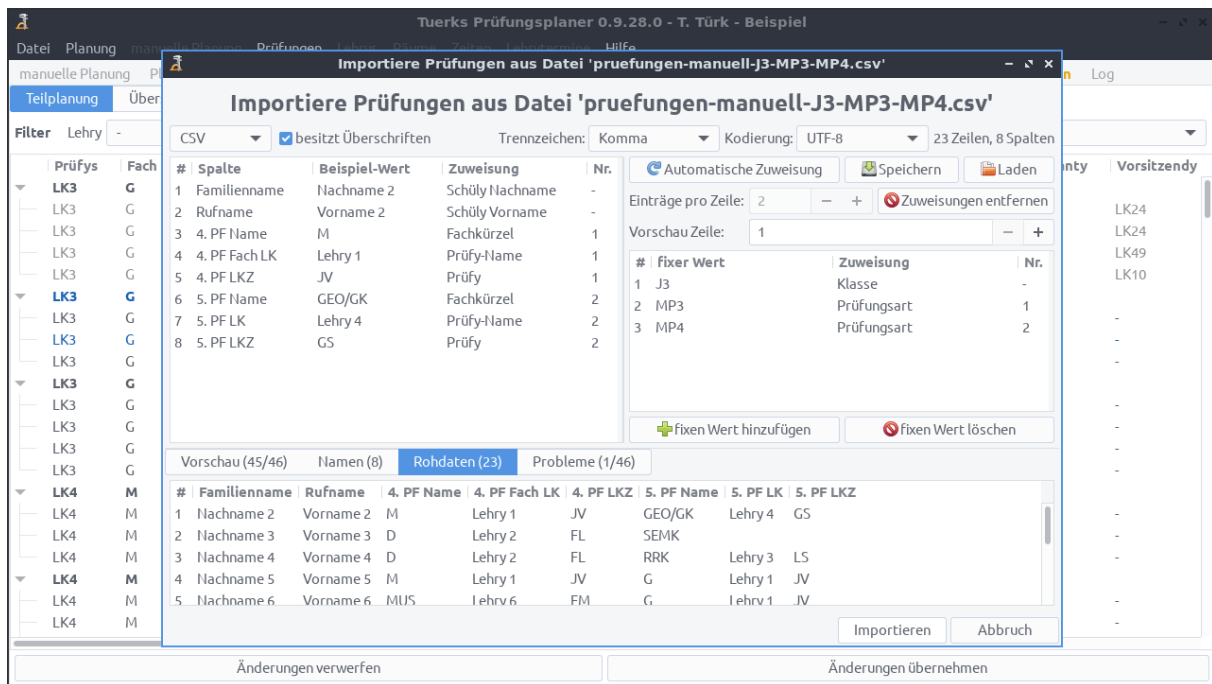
Tuerks Prüfungsplaner 0.9.28.0 - T. Türk - Beispiel

Datei Planung manuelle Planung Prüfungen Lehrer Räume Zeiten Lehrertermine Hilfe

manuelle Planung Pl

Teilplanung Über

Filter Lehry -

Log

Prüfys Fach

LK3 G
LK3 G
LK3 G
LK3 G
LK3 G
LK3 G
LK3 G
LK3 G
LK3 G
LK3 G
LK3 G
LK3 G
LK3 G
LK3 G
LK4 M
LK4 M
LK4 M
LK4 M
LK4 M
LK4 M

nty Vorsitzendy
LK24
LK24
LK49
LK10

Importiere Prüfungen aus Datei 'pruefungen-manuell-J3-MP3-MP4.csv'

Importiere Prüfungen aus Datei 'pruefungen-manuell-J3-MP3-MP4.csv'

CSV besitzt Überschriften Trennzeichen: Komma Kodierung: UTF-8 23 Zeilen, 8 Spalten

| # | Spalte | Beispiel-Wert | Zuweisung | Nr. |
|---|---|---|---|---|
| 1 | Familienname | Nachname 2 | Schüly Nachname | - |
| 2 | Rufname | Vorname 2 | Schüly Vorname | - |
| 3 | 4. PF Name | M | Fachkürzel | 1 |
| 4 | 4. PF Fach LK | Lehry 1 | Prüfy-Name | 1 |
| 5 | 4. PF LKZ | JV | Prüfy | 1 |
| 6 | 5. PF Name | GEO/GK | Fachkürzel | 2 |
| 7 | 5. PF LK | Lehry 4 | Prüfy-Name | 2 |
| 8 | 5. PF LKZ | GS | Prüfy | 2 |

Automatische Zuweisung Speichern Laden

Einträge pro Zeile: 2 − +  Zuweisungen entfernen

Vorschau Zeile: 1 − +

| # | fixer Wert | Zuweisung | Nr. |
|---|---|---|---|
| 1 | J3 | Klasse | - |
| 2 | MP3 | Prüfungsart | 1 |
| 3 | MP4 | Prüfungsart | 2 |

fixen Wert hinzufügen fixen Wert löschen

Vorschau (45/46) Namen (8) Rohdaten (23) Probleme (1/46)

| # | Familienname | Rufname | 4. PF Name | 4. PF Fach LK | 4. PF LKZ | 5. PF Name | 5. PF LK | 5. PF LKZ |
|---|---|---|---|---|---|---|---|---|
| 1 | Nachname 2 | Vorname 2 | M | Lehry 1 | JV | GEO/GK | Lehry 4 | GS |
| 2 | Nachname 3 | Vorname 3 | D | Lehry 2 | FL | SEMK | | |
| 3 | Nachname 4 | Vorname 4 | D | Lehry 2 | FL | RRK | Lehry 3 | LS |
| 4 | Nachname 5 | Vorname 5 | M | Lehry 1 | JV | G | Lehry 1 | JV |
| 5 | Nachname 6 | Vorname 6 | MUS | Lehry 6 | FM | G | Lehry 1 | JV |

Importieren Abbruch

Änderungen verwerfen Änderungen übernehmen